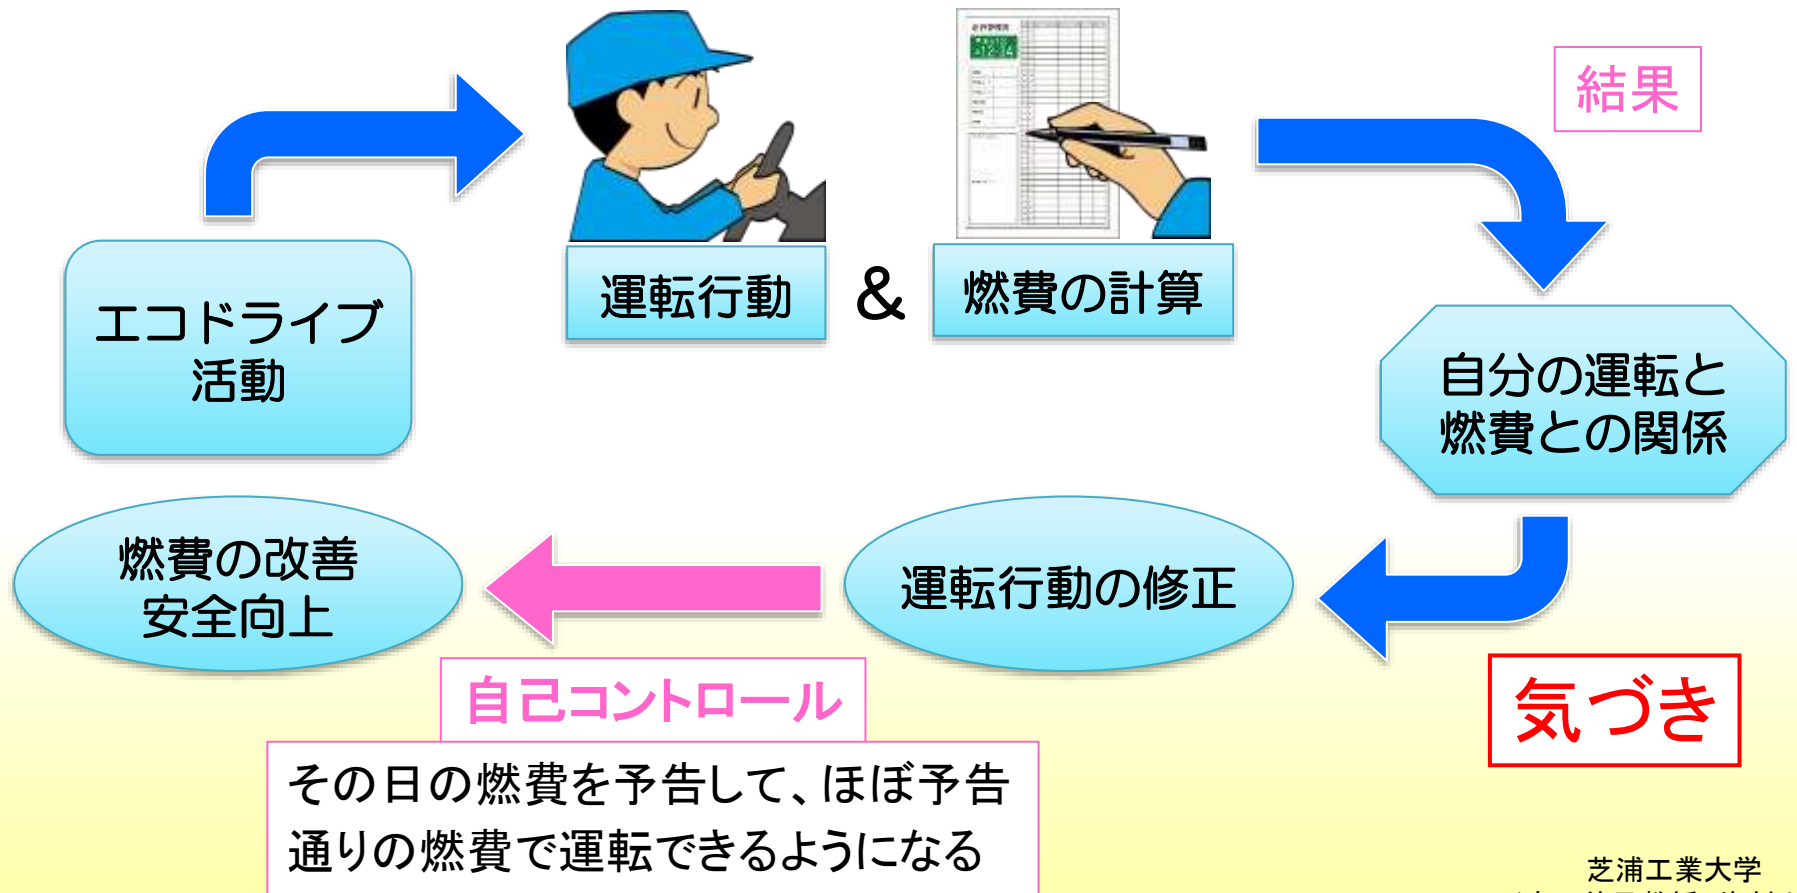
結果

エコドライブ活動

運転行動

&

燃費の計算

自分の運転と燃費との関係

燃費の改善
安全向上

運転行動の修正

自己コントロール

その日の燃費を予告して、ほぼ予告通りの燃費で運転できるようになる

気づき

芝浦工業大学
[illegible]